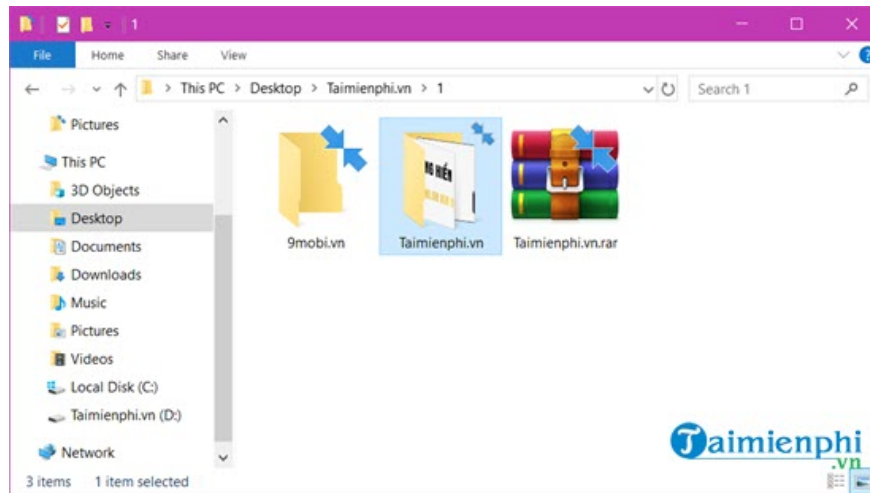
1

File Home Share View

This PC > Desktop > Taimienphi.vn > 1

Search 1

Pictures
This PC
3D Objects
Desktop
Documents
Downloads
Music
Pictures
Videos
Local Disk (C:)
Taimienphi.vn (D:)
Network

9mobi.vn
Taimienphi.vn
Taimienphi.vn.rar

3 items 1 item selected

Taimienphi
.vn